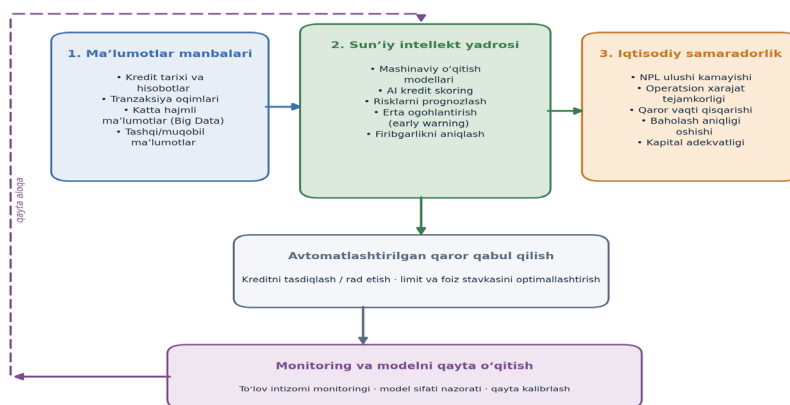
1. Ma’lumotlar manbalari

• Kredit tarixi va hisobotlar
• Tranzaksiya oqimlari
• Katta hajmli ma’lumotlar (Big Data)
• Tashqi/muqobil ma’lumotlar

2. Sun’iy intellekt yadrosi

• Mashinaviy o‘qitish modellari
• AI kredit skoring
• Risklarni prognozlash
• Erta ogohlantirish (early warning)
• Firibgarlikni aniqlash

3. Iqtisodiy samaradorlik

• NPL ulushi kamayishi
• Operatsion xarajat tejamkorligi
• Qaror vaqti qisqarishi
• Baholash aniqligi oshishi
• Kapital adekvatligi

qayta aloqa

Avtomatlashtirilgan qaror qabul qilish

Kreditni tasdiqlash / rad etish · limit va foiz stavkasini optimallashtirish

Monitoring va modelni qayta o‘qitish

To‘lov intizomi monitoringi · model sifati nazorati · qayta kalibrlash